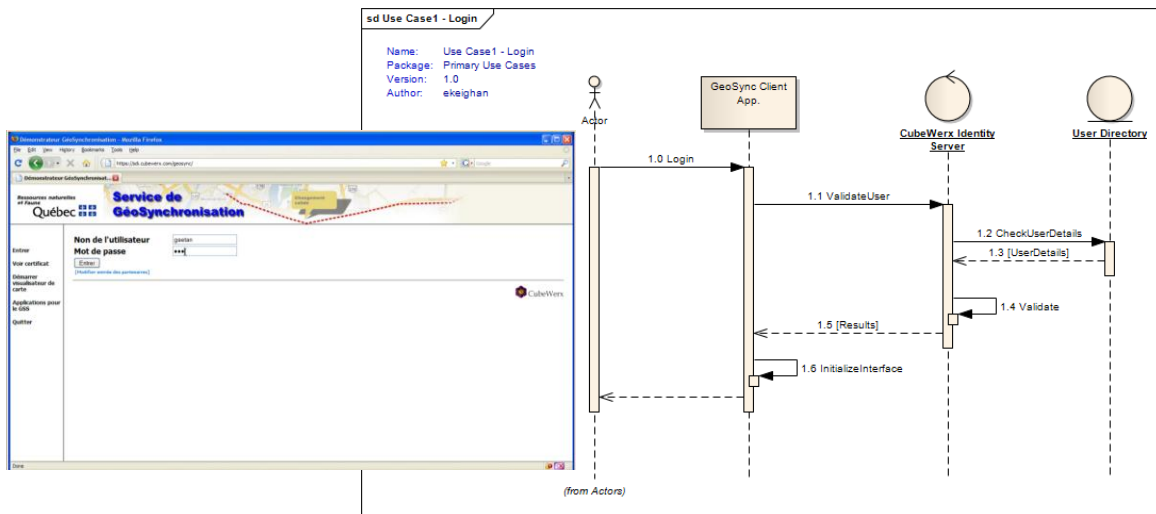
Démonstrateur GéoSynchronisation - Mozilla Firefox

File Edit View History Bookmarks Tools Help

https://sdi.cubewerx.com/geosync/

Démonstrateur GéoSynchronisat...

Ressources naturelles et Faune Québec

Service de GéoSynchronisation

Entrer

Voir certificat

Démarrer visualisateur de carte

Applications pour la GSS

Quitter

Non de l'utilisateur gaetan

Mot de passe ••••

Entrer

[Modifier entrée des partenaires]

CubeWerx

Done

sd Use Case1 - Login

Name: Use Case1 - Login
Package: Primary Use Cases
Version: 1.0
Author: ekeighan

Actor

GeoSync Client App.

CubeWerx Identity Server

User Directory

1.0 Login

1.1 ValidateUser

1.2 CheckUserDetails

1.3 [UserDetails]

1.4 Validate

1.5 [Results]

1.6 InitializeInterface

(from Actors)